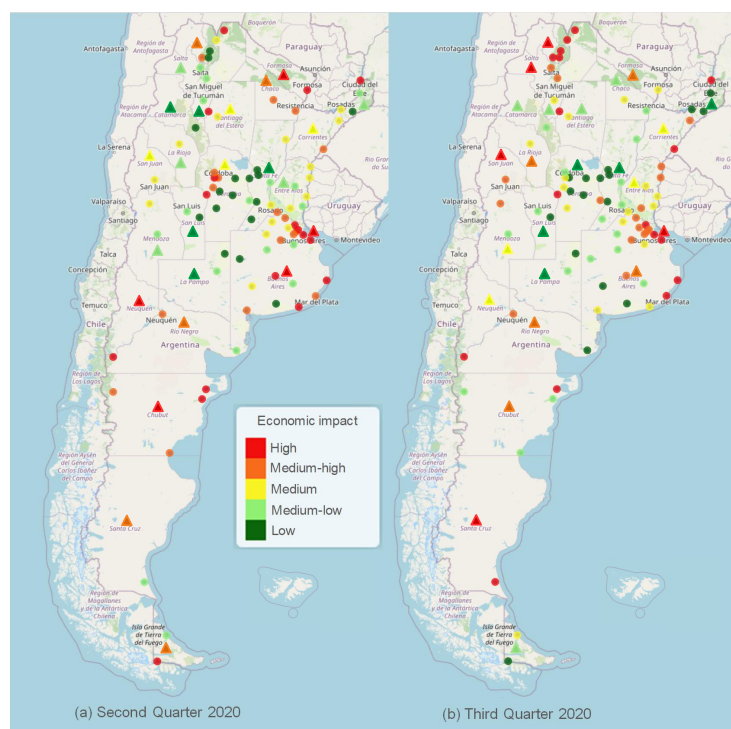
Boquerón
Antofagasta
Región de Antofagasta
Salta
Paraguay
Asunción
Formosa
San Miguel de Turumán
Chaco
Resistencia
Ciudad del Este
Posadas
Región de Atacama
Catamarca
Santiago del Estero
Corrientes
La Serena
La Rioja
San Juan
Rio Grande do Sul
Córdoba
Santa Fe
Entre Ríos
Valparaíso
San Luis
Rosario
Uruguay
Santiago
Mendoza
San Luis
Buenos Aires
Montevideo
Talca
Concepción
La Pampa
Buenos Aires
Temuco
Mar del Plata
Neuquén
Neuquén
Chile
Río Negro
Argentina
Región de Los Lagos
Chubut
Región Aysén del General Carlos Ibáñez del Campo
Santa Cruz
Región de Magallanes y de la Antártica Chilena
Isla Grande de Tierra del Fuego

Economic impact
High
Medium-high
Medium
Medium-low
Low

(a) Second Quarter 2020

Boquerón
Antofagasta
Región de Antofagasta
Salta
Paraguay
Asunción
Formosa
San Miguel de Turumán
Chaco
Resistencia
Ciudad del Este
Posadas
Región de Atacama
Catamarca
Santiago del Estero
Corrientes
La Serena
San Juan
San Juan
Rio Grande do Sul
Córdoba
Santa Fe
Entre Ríos
Valparaíso
San Luis
Rosario
Uruguay
Santiago
Mendoza
San Luis
Buenos Aires
Montevideo
Talca
Concepción
La Pampa
Buenos Aires
Temuco
Mar del Plata
Neuquén
Neuquén
Chile
Río Negro
Argentina
Región de Los Lagos
Chubut
Región Aysén del General Carlos Ibáñez del Campo
Santa Cruz
Región de Magallanes y de la Antártica Chilena
Isla Grande de Tierra del Fuego

(b) Third Quarter 2020